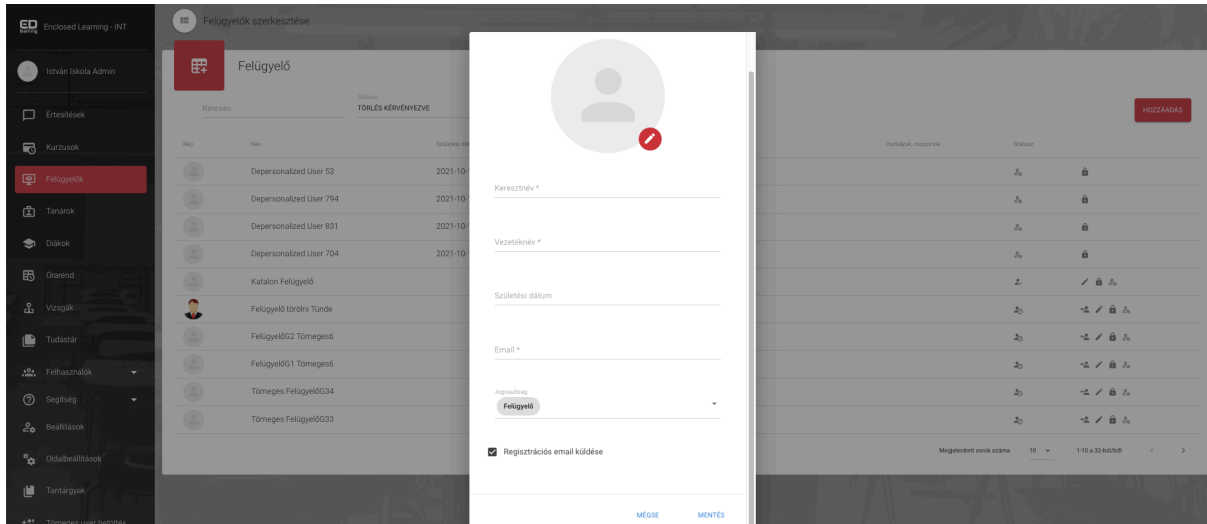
ED learning Enclosed Learning - INT

István Iskola Admin

Értesítések
Kurzusok
Felügyelők
Tanárok
Diákok
Órarend
Vizsgák
Tudástár
Felhasználók
Segítség
Beállítások
Oldalbeállítások
Tantárgyak
Tömeges user betöltés

Felügyelők szerkesztése

Felügyelő

Keresés

Státusz
TÖRLÉS KÉRVÉNYEZVE

HOZZÁADÁS

| Kép | Név | Születési dá | Osztályok, csoportok | Státusz |
|---|---|---|---|---|
| | Depersonalized User 53 | 2021-10 | | |
| | Depersonalized User 794 | 2021-10 | | |
| | Depersonalized User 831 | 2021-10 | | |
| | Depersonalized User 704 | 2021-10 | | |
| | Katalon Felügyelő | | | |
| | Felügyelő törölni Tünde | | | |
| | FelügyelőG2 Tömeges6 | | | |
| | FelügyelőG1 Tömeges6 | | | |
| | Tömeges FelügyelőG34 | | | |
| | Tömeges FelügyelőG33 | | | |

Megjelenített sorok száma 10 1-10 a 32-ből/ből

Keresztnév *

Vezetéknév *

Születési dátum

Email *

Jogosultság
Felügyelő

Regisztrációs email küldése

MÉGSE MENTÉS